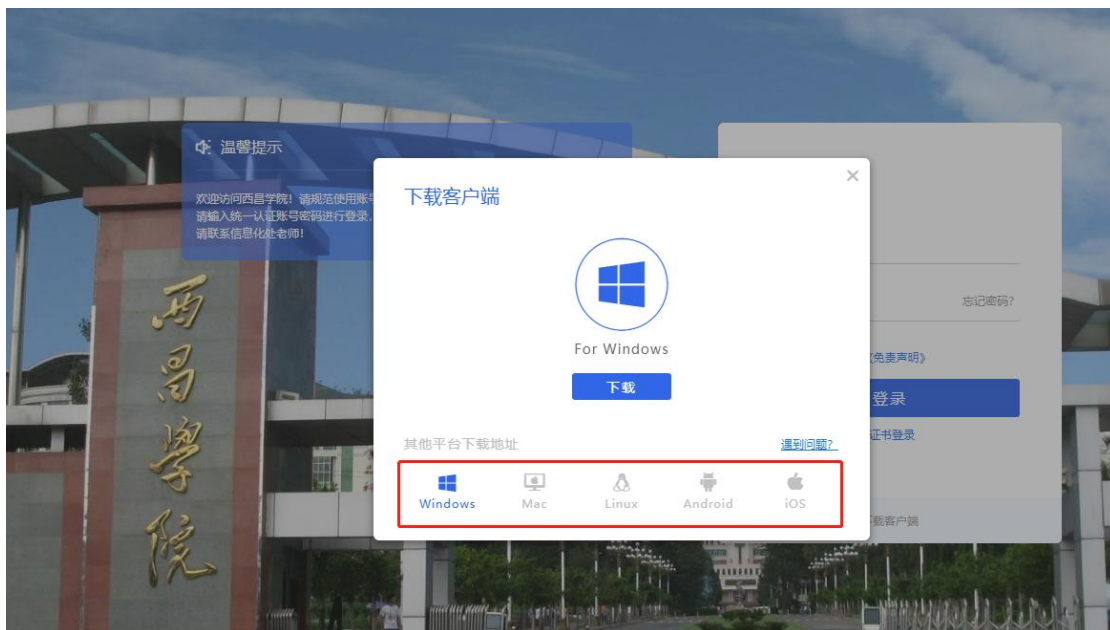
温馨提示

欢迎访问西昌学院！请规范使用账号
请输入统一认证账号密码进行登录，
请联系信息化处老师！

西昌學院

下载客户端

×

For Windows

下载

其他平台下载地址

遇到问题?

Windows

Mac

Linux

Android

iOS

忘记密码?

《免责声明》

登录

证书登录

载客户端